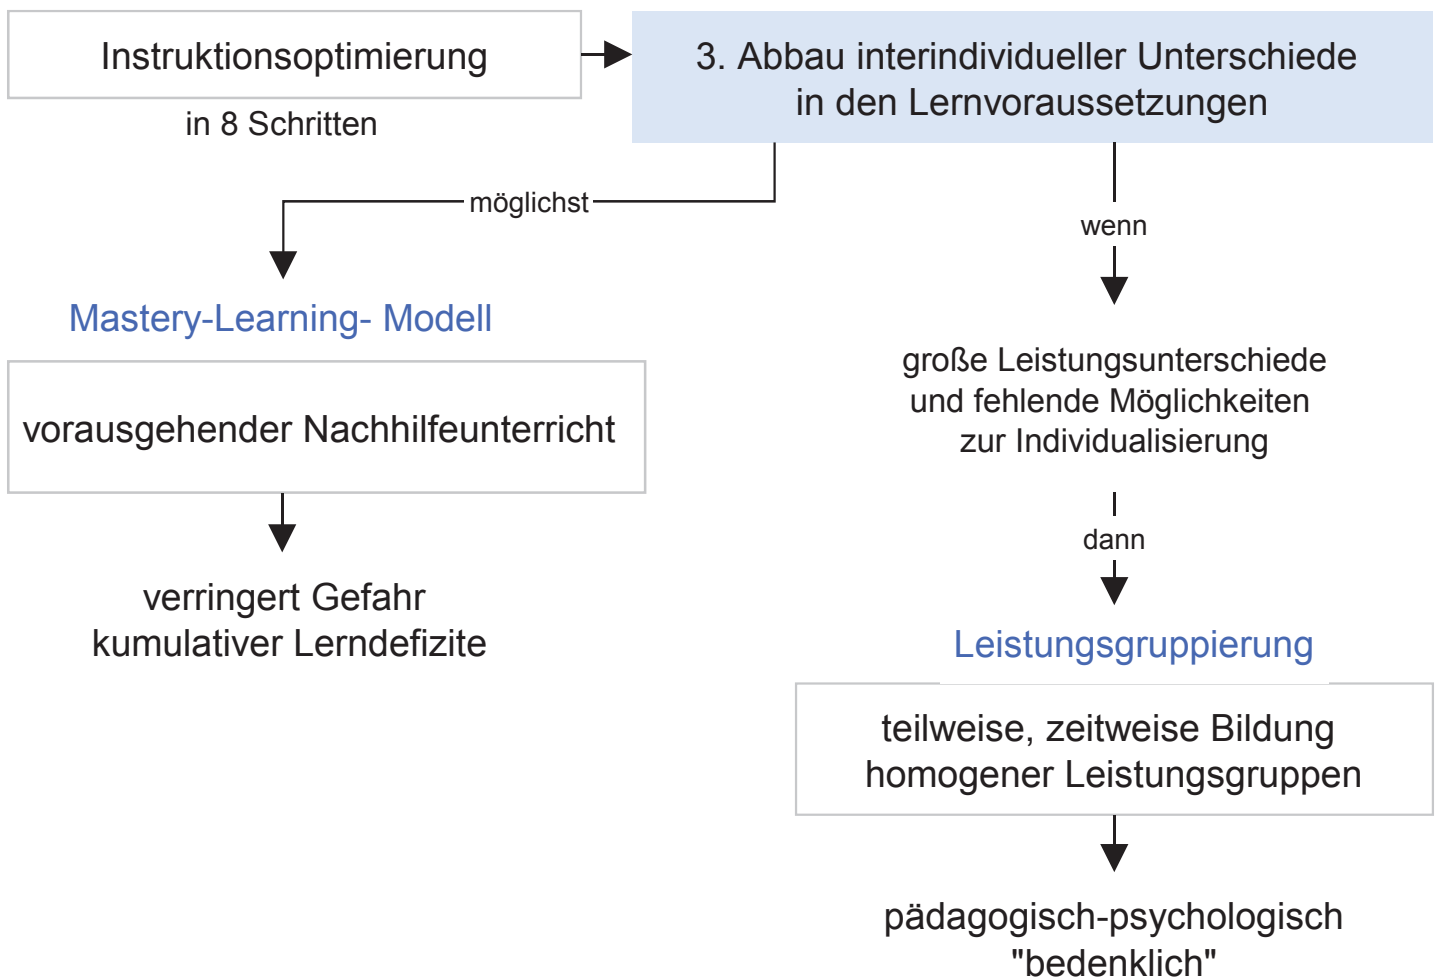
Instruktionsoptimierung

in 8 Schritten

3. Abbau interindividueller Unterschiede in den Lernvoraussetzungen

möglichst

Mastery-Learning- Modell

vorausgehender Nachhilfeunterricht

verringert Gefahr kumulativer Lerndefizite

wenn

große Leistungsunterschiede und fehlende Möglichkeiten zur Individualisierung

dann

Leistungsgruppierung

teilweise, zeitweise Bildung homogener Leistungsgruppen

pädagogisch-psychologisch "bedenklich"